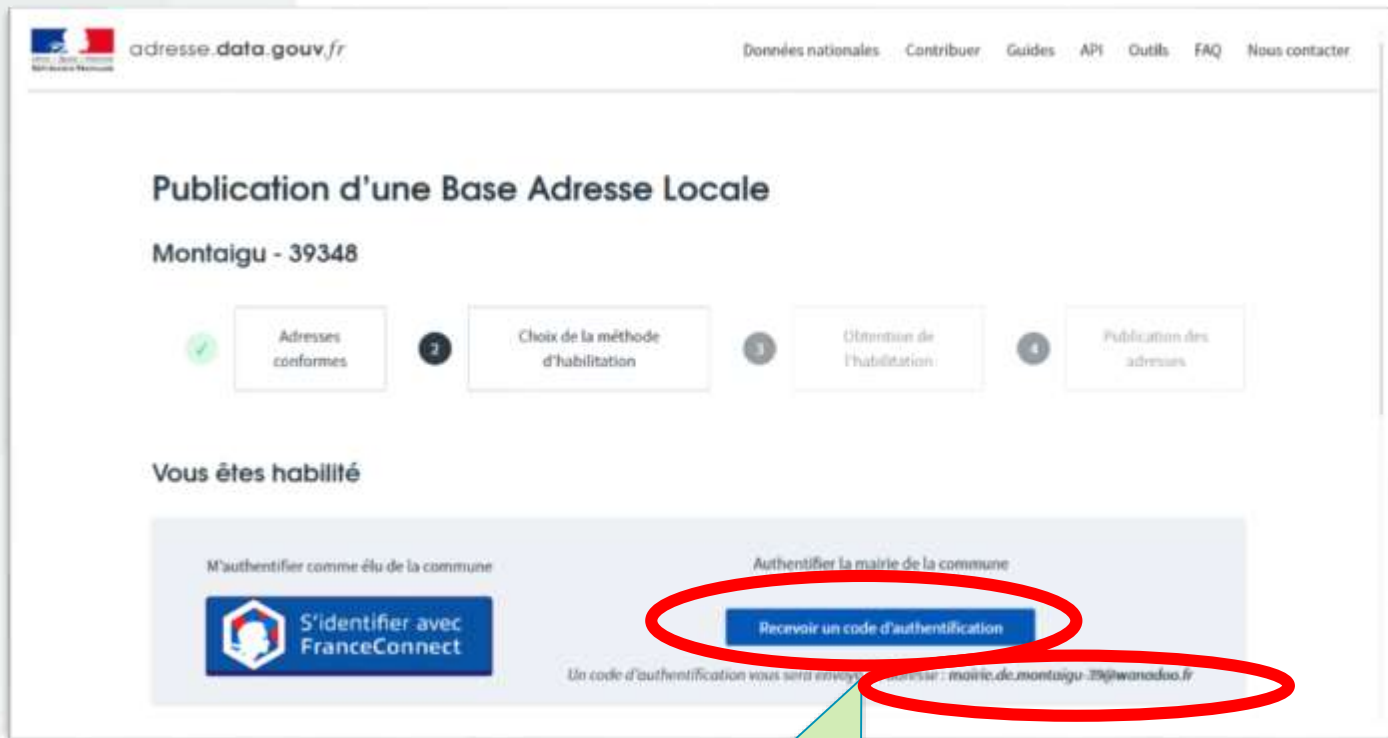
adresse.data.gouv.fr

Données nationales Contribuer Guides API Outils FAQ Nous contacter

Publication d'une Base Adresse Locale

Montaigu - 39348

Adresses conformes

2 Choix de la méthode d'habilitation

3 Obtention de l'habilitation

4 Publication des adresses

Vous êtes habilité

M'authentifier comme élu de la commune

S'identifier avec FranceConnect

Authentifier la mairie de la commune

Recevoir un code d'authentification

Un code d'authentification vous sera envoy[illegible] adresse : mairie.de.montaigu-39@wanadoo.fr